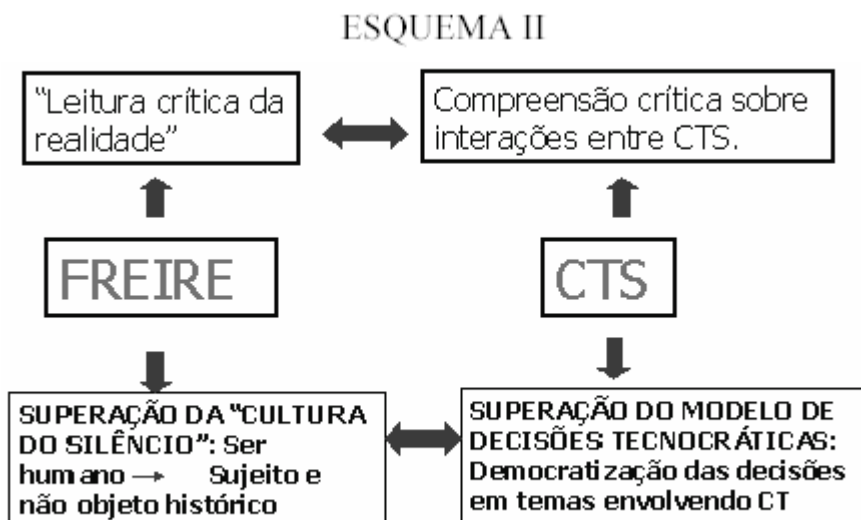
ESQUEMA II

"Leitura crítica da realidade"

Compreensão crítica sobre interações entre CTS.

FREIRE

CTS

SUPERAÇÃO DA "CULTURA DO SILÊNCIO": Ser humano → Sujeito e não objeto histórico

SUPERAÇÃO DO MODELO DE DECISÕES TECNOCRÁTICAS: Democratização das decisões em temas envolvendo CT